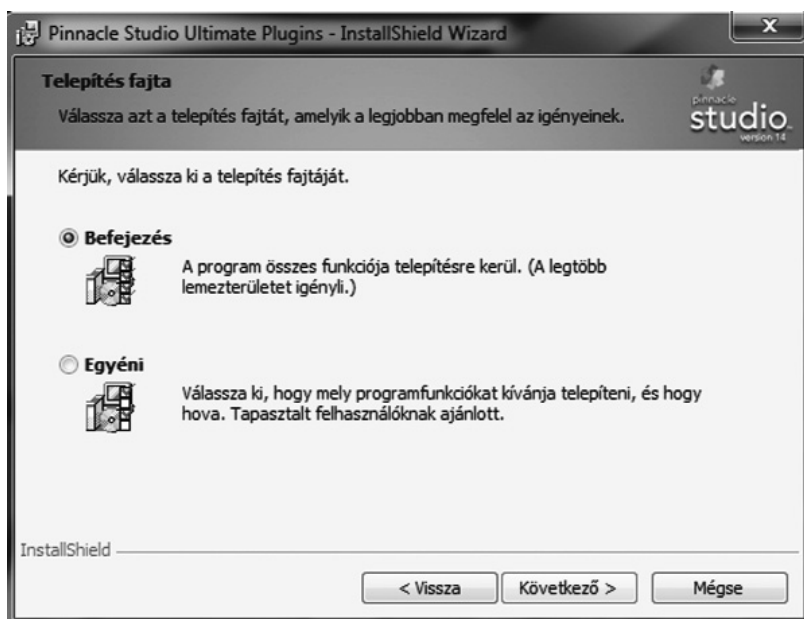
Pinnacle Studio Ultimate Plugins - InstallShield Wizard

Telepítés fajta

Válassza azt a telepítés fajtát, amelyik a legjobban megfelel az igényeinek.

pinnacle studio version 14

Kérjük, válassza ki a telepítés fajtáját.

Befejezés

A program összes funkciója telepítésre kerül. (A legtöbb lemezterületet igényli.)

Egyéni

Válassza ki, hogy mely programfunkciókat kívánja telepíteni, és hogy hova. Tapasztalt felhasználóknak ajánlott.

InstallShield

< Vissza

Következő >

Mégse